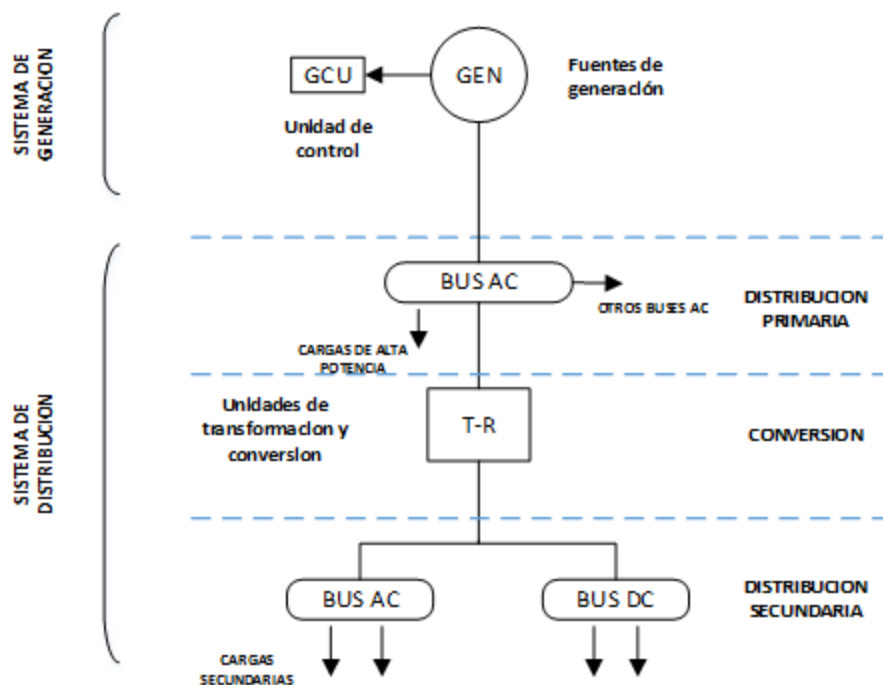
SISTEMA DE GENERACION

GCU

GEN

Fuentes de generación

Unidad de control

SISTEMA DE DISTRIBUCION

BUS AC

OTROS BUSES AC

DISTRIBUCION PRIMARIA

CARGAS DE ALTA POTENCIA

Unidades de transformacion y conversion

T-R

CONVERSION

BUS AC

BUS DC

DISTRIBUCION SECUNDARIA

CARGAS SECUNDARIAS